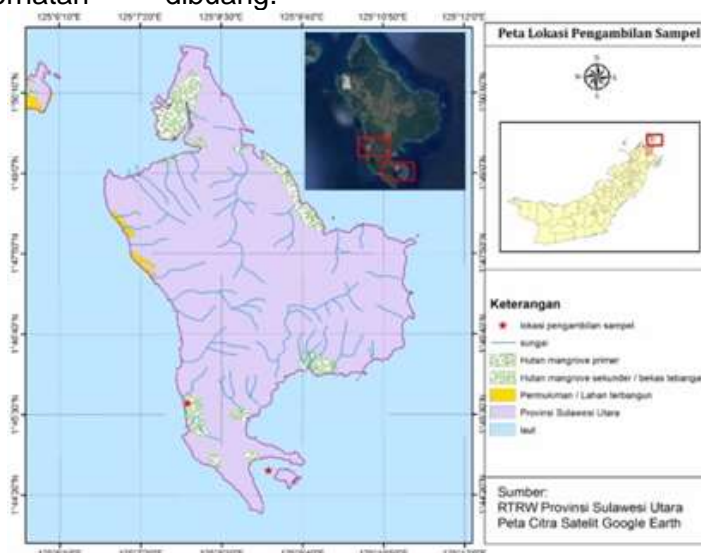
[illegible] dibuang.

125°6'10"E 125°7'20"E 125°8'30"E 125°9'40"E 125°10'50"E 125°12'0"E

Peta Lokasi Pengambilan Sampel

Keterangan
lokasi pengambilan sampel
sungai
Hutan mangrove primer
Hutan mangrove sekunder / bekas tebangan
Permukiman / Lahan terbangun
Provinsi Sulawesi Utara
laut

Sumber:
RTRW Provinsi Sulawesi Utara
Peta Citra Satelit Google Earth